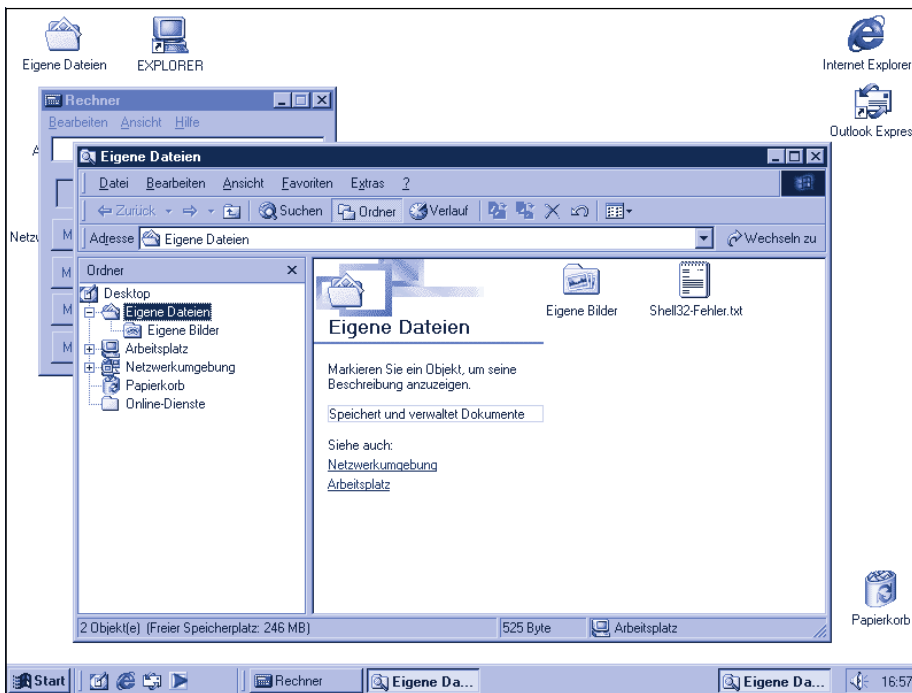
Eigene Dateien
EXPLORER
Internet Explorer
Outlook Expres

Rechner
Bearbeiten Ansicht Hilfe

Eigene Dateien
Datei Bearbeiten Ansicht Favoriten Extras ?
Zurück Suchen Ordner Verlauf
Adresse Eigene Dateien
Wechseln zu

Ordner
Desktop
Eigene Dateien
Eigene Bilder
Arbeitsplatz
Netzwerkumgebung
Papierkorb
Online-Dienste

Eigene Dateien

Markieren Sie ein Objekt, um seine Beschreibung anzuzeigen.

Speichert und verwaltet Dokumente

Siehe auch:
Netzwerkumgebung
Arbeitsplatz

Eigene Bilder
Shell32-Fehler.txt

2 Objekt(e) (Freier Speicherplatz: 246 MB)
525 Byte
Arbeitsplatz

Papierkorb

Start
Rechner
Eigene Da...
Eigene Da...
16:57